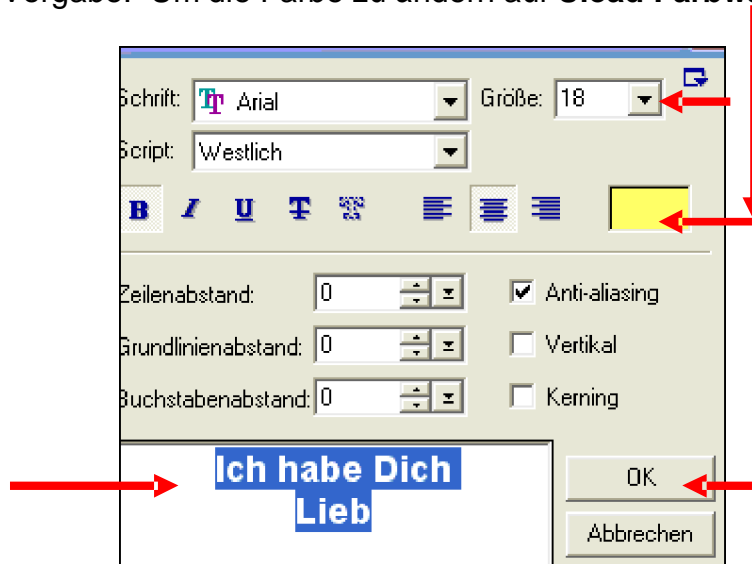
Vorgabe. Um die Farbe zu ändern auf Cloud Farbw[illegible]

Schrift: Arial
Größe: 18
Script: Westlich
B I U

Zeilenabstand: 0
Grundlinienabstand: 0
Buchstabenabstand: 0
Anti-aliasing
Vertikal
Kerning

Ich habe Dich Lieb

OK
Abbrechen